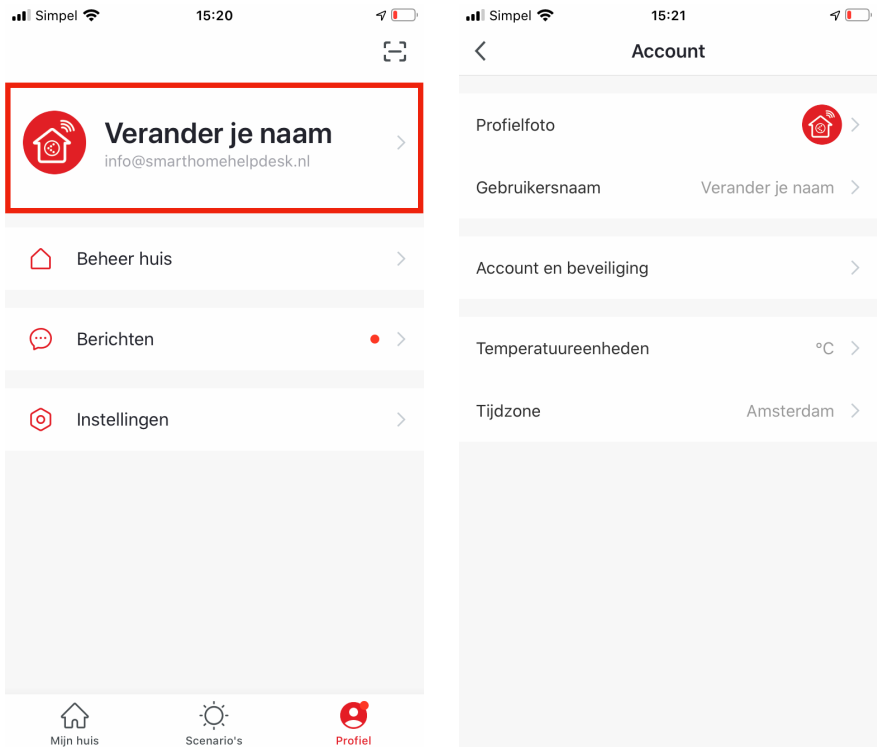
Simpel 15:20

Verander je naam
info@smarthomehelpdesk.nl

Beheer huis

Berichten

Instellingen

Mijn huis
Scenario's
Profiel

Simpel 15:21

Account

Profielfoto

Gebruikersnaam Verander je naam

Account en beveiliging

Temperatuureenheden °C

Tijdzone Amsterdam